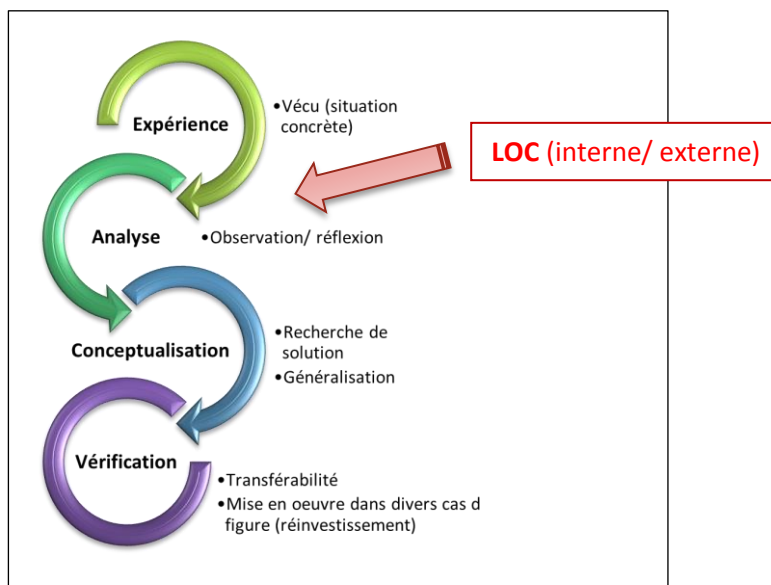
Expérience

•Vécu (situation concrète)

LOC (interne/ externe)

Analyse

•Observation/ réflexion

Conceptualisation

•Recherche de solution

•Généralisation

Vérification

•Transférabilité

•Mise en oeuvre dans divers cas d figure (réinvestissement)